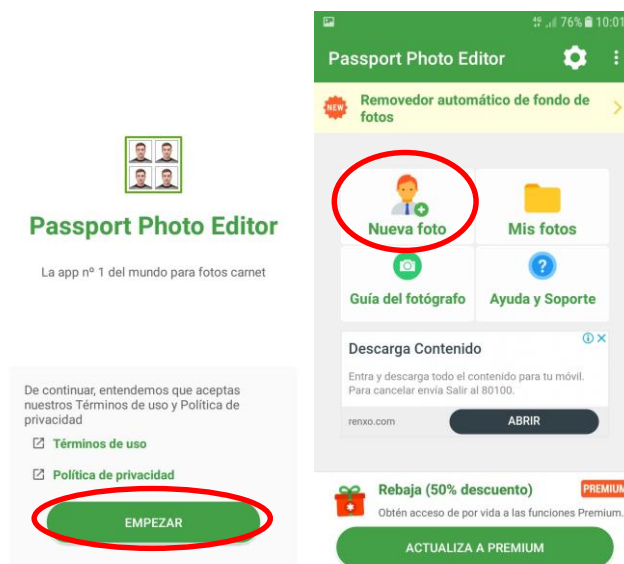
Passport Photo Editor

La app nº 1 del mundo para fotos carnet

De continuar, entendemos que aceptas nuestros Términos de uso y Política de privacidad

Términos de uso

Política de privacidad

EMPEZAR

76% 10:01

Passport Photo Editor

NEW

Removedor automático de fondo de fotos

Nueva foto

Mis fotos

Guía del fotógrafo

Ayuda y Soporte

Descarga Contenido

Entra y descarga todo el contenido para tu móvil. Para cancelar envía Salir al 80100.

renxo.com

ABRIR

Rebaja (50% descuento)

PREMIUM

Obtén acceso de por vida a las funciones Premium.

ACTUALIZA A PREMIUM